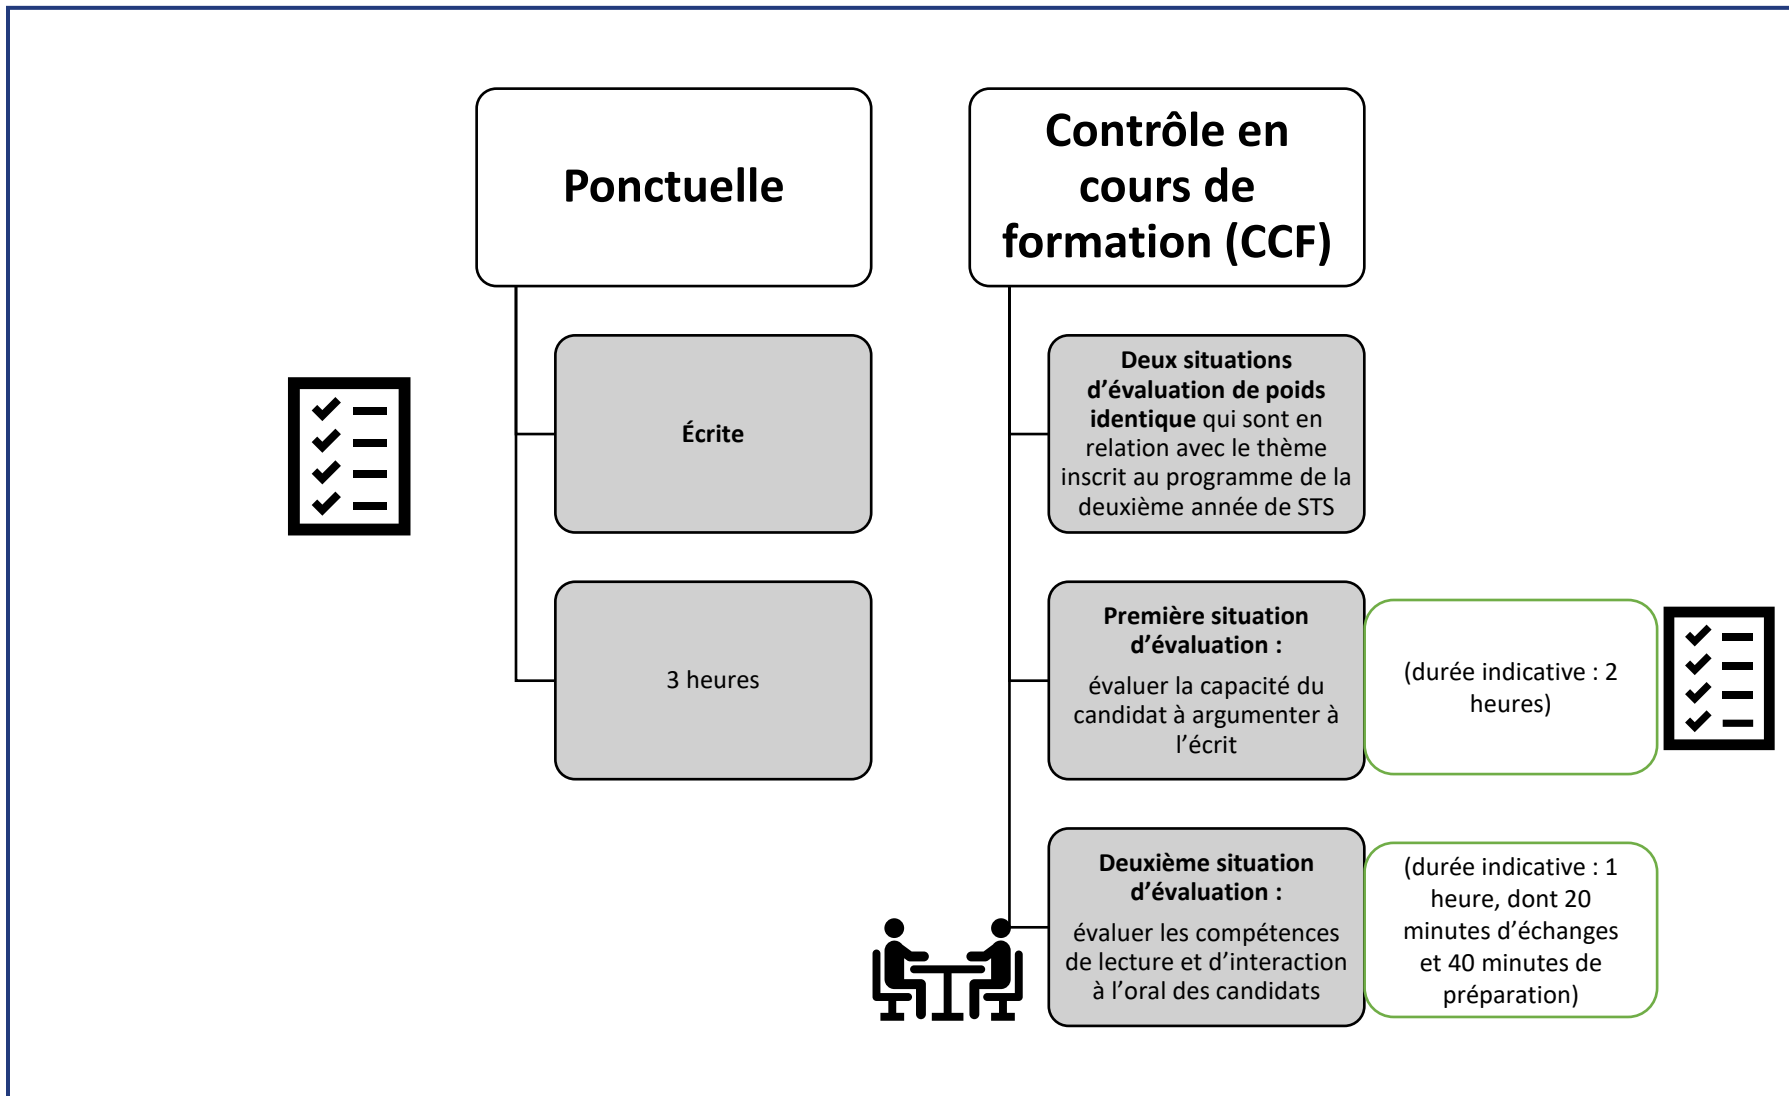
Ponctuelle

Écrite

3 heures

Contrôle en cours de formation (CCF)

Deux situations d'évaluation de poids identique qui sont en relation avec le thème inscrit au programme de la deuxième année de STS

Première situation d'évaluation :

évaluer la capacité du candidat à argumenter à l'écrit

(durée indicative : 2 heures)

Deuxième situation d'évaluation :

évaluer les compétences de lecture et d'interaction à l'oral des candidats

(durée indicative : 1 heure, dont 20 minutes d'échanges et 40 minutes de préparation)